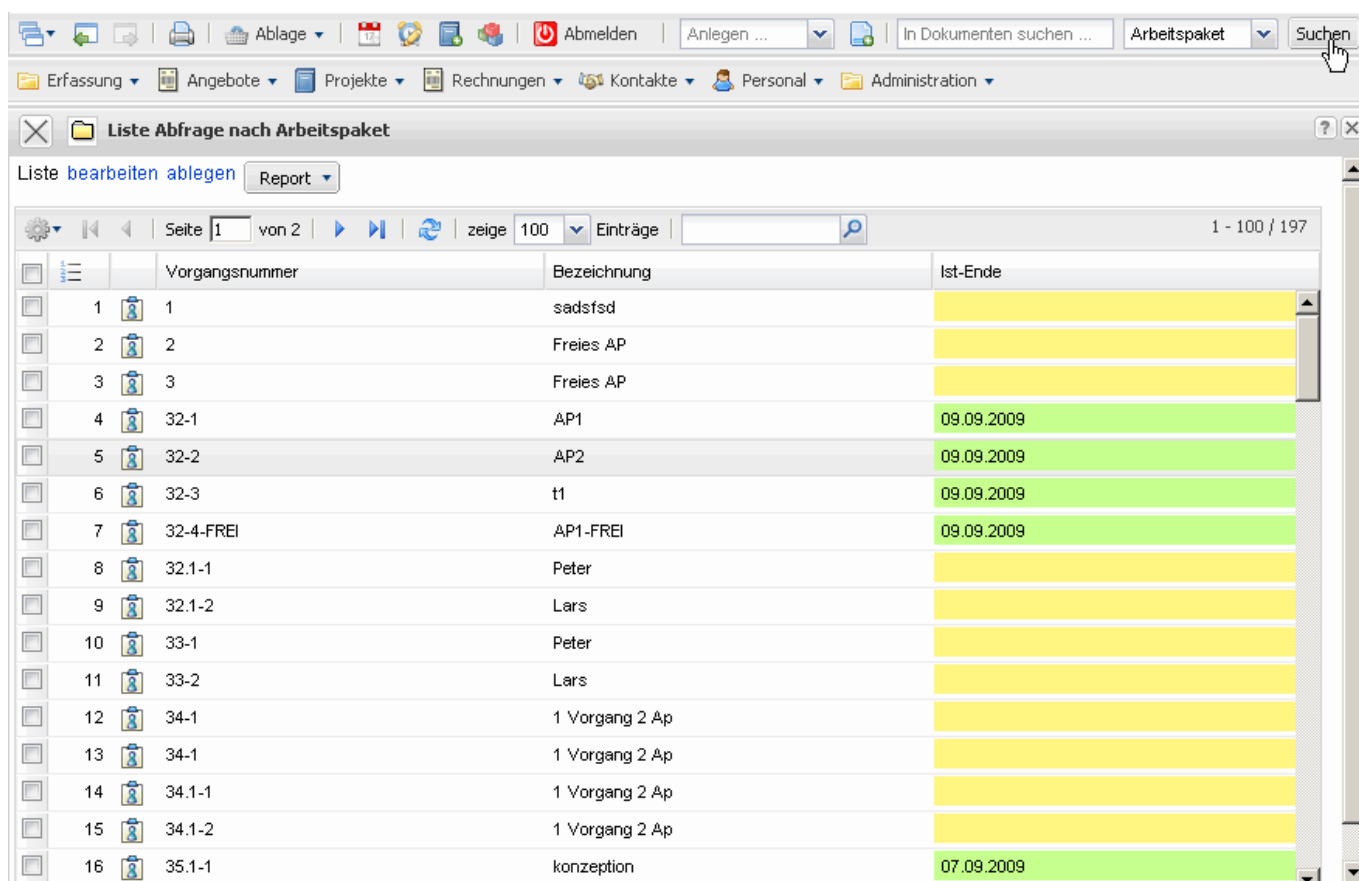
Ablage ▾ Abmelden Anlegen ... In Dokumenten suchen ... Arbeitspaket Suchen

Erfassung ▾ Angebote ▾ Projekte ▾ Rechnungen ▾ Kontakte ▾ Personal ▾ Administration ▾

Liste Abfrage nach Arbeitspaket

Liste bearbeiten ablegen Report ▾

Seite 1 von 2 zeige 100 Einträge 1 - 100 / 197

| | Vorgangsnummer | Bezeichnung | Ist-Ende |
|---|---|---|---|
| 1 | 1 | sadsfsd | |
| 2 | 2 | Freies AP | |
| 3 | 3 | Freies AP | |
| 4 | 32-1 | AP1 | 09.09.2009 |
| 5 | 32-2 | AP2 | 09.09.2009 |
| 6 | 32-3 | t1 | 09.09.2009 |
| 7 | 32-4-FREI | AP1-FREI | 09.09.2009 |
| 8 | 32.1-1 | Peter | |
| 9 | 32.1-2 | Lars | |
| 10 | 33-1 | Peter | |
| 11 | 33-2 | Lars | |
| 12 | 34-1 | 1 Vorgang 2 Ap | |
| 13 | 34-1 | 1 Vorgang 2 Ap | |
| 14 | 34.1-1 | 1 Vorgang 2 Ap | |
| 15 | 34.1-2 | 1 Vorgang 2 Ap | |
| 16 | 35.1-1 | konzeption | 07.09.2009 |